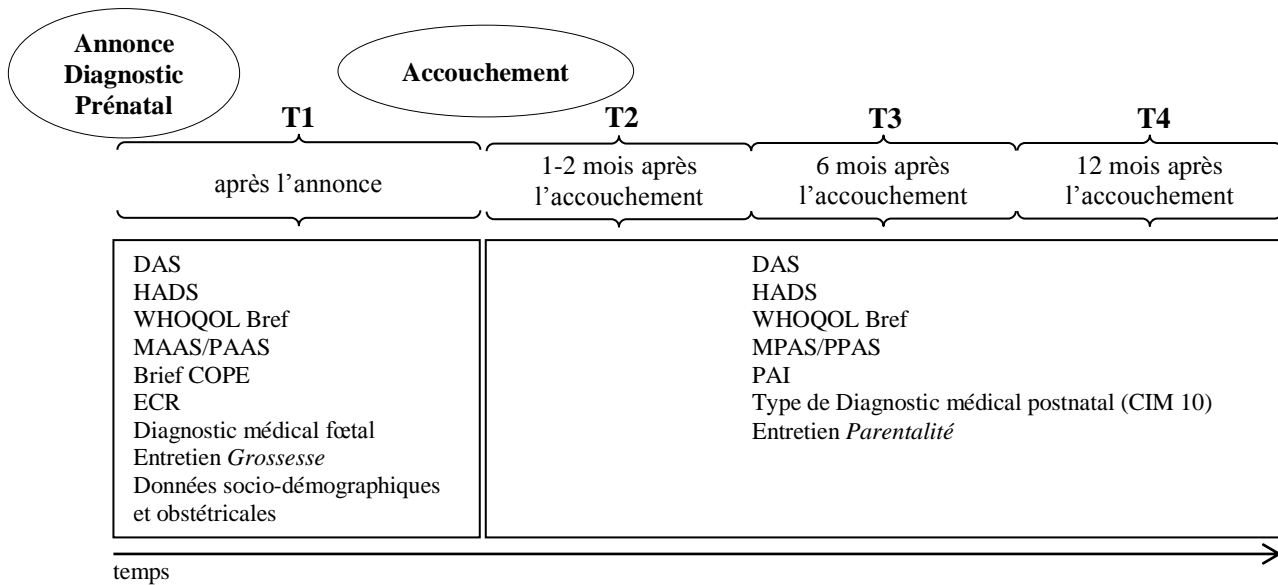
Annonce Diagnostic Prénatal

Accouchement

T1

après l'annonce

T2

1-2 mois après l'accouchement

T3

6 mois après l'accouchement

T4

12 mois après l'accouchement

DAS
HADS
WHOQOL Bref
MAAS/PAAS
Brief COPE
ECR
Diagnostic médical fœtal
Entretien *Grossesse*
Données socio-démographiques et obstétricales

DAS
HADS
WHOQOL Bref
MPAS/PPAS
PAI
Type de Diagnostic médical postnatal (CIM 10)
Entretien *Parentalité*

temps